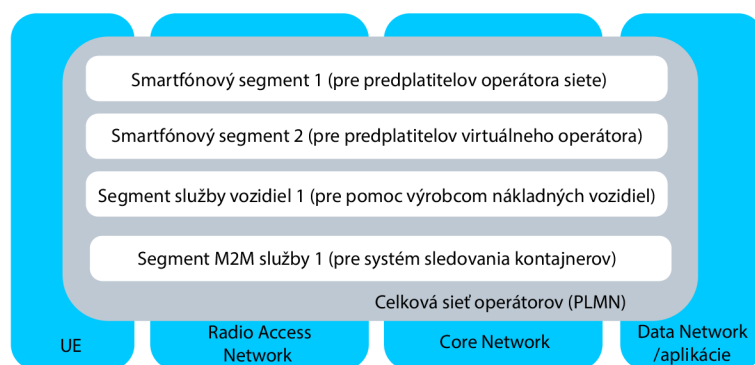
Smartfónový segment 1 (pre predplatitelov operátora siete)

Smartfónový segment 2 (pre predplatitelov virtuálneho operátora)

Segment služby vozidiel 1 (pre pomoc výrobcom nákladných vozidiel)

Segment M2M služby 1 (pre systém sledovania kontajnerov)

Celková sieť operátorov (PLMN)

UE

Radio Access Network

Core Network

Data Network /aplikácie